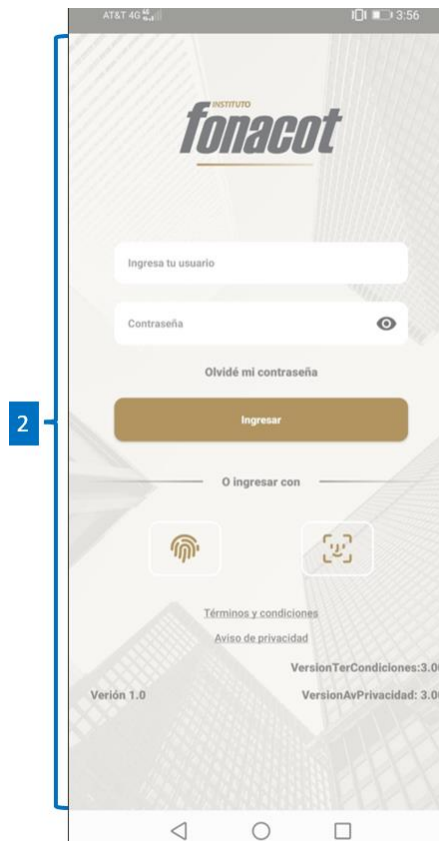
AT&T 4G

3:56

INSTITUTO
fonacot

Ingresa tu usuario

Contraseña

Olvidé mi contraseña

Ingresar

O ingresar con

Términos y condiciones

Aviso de privacidad

VersionTerCondiciones:3.0

Verión 1.0

VersionAvPrivacidad: 3.0

2